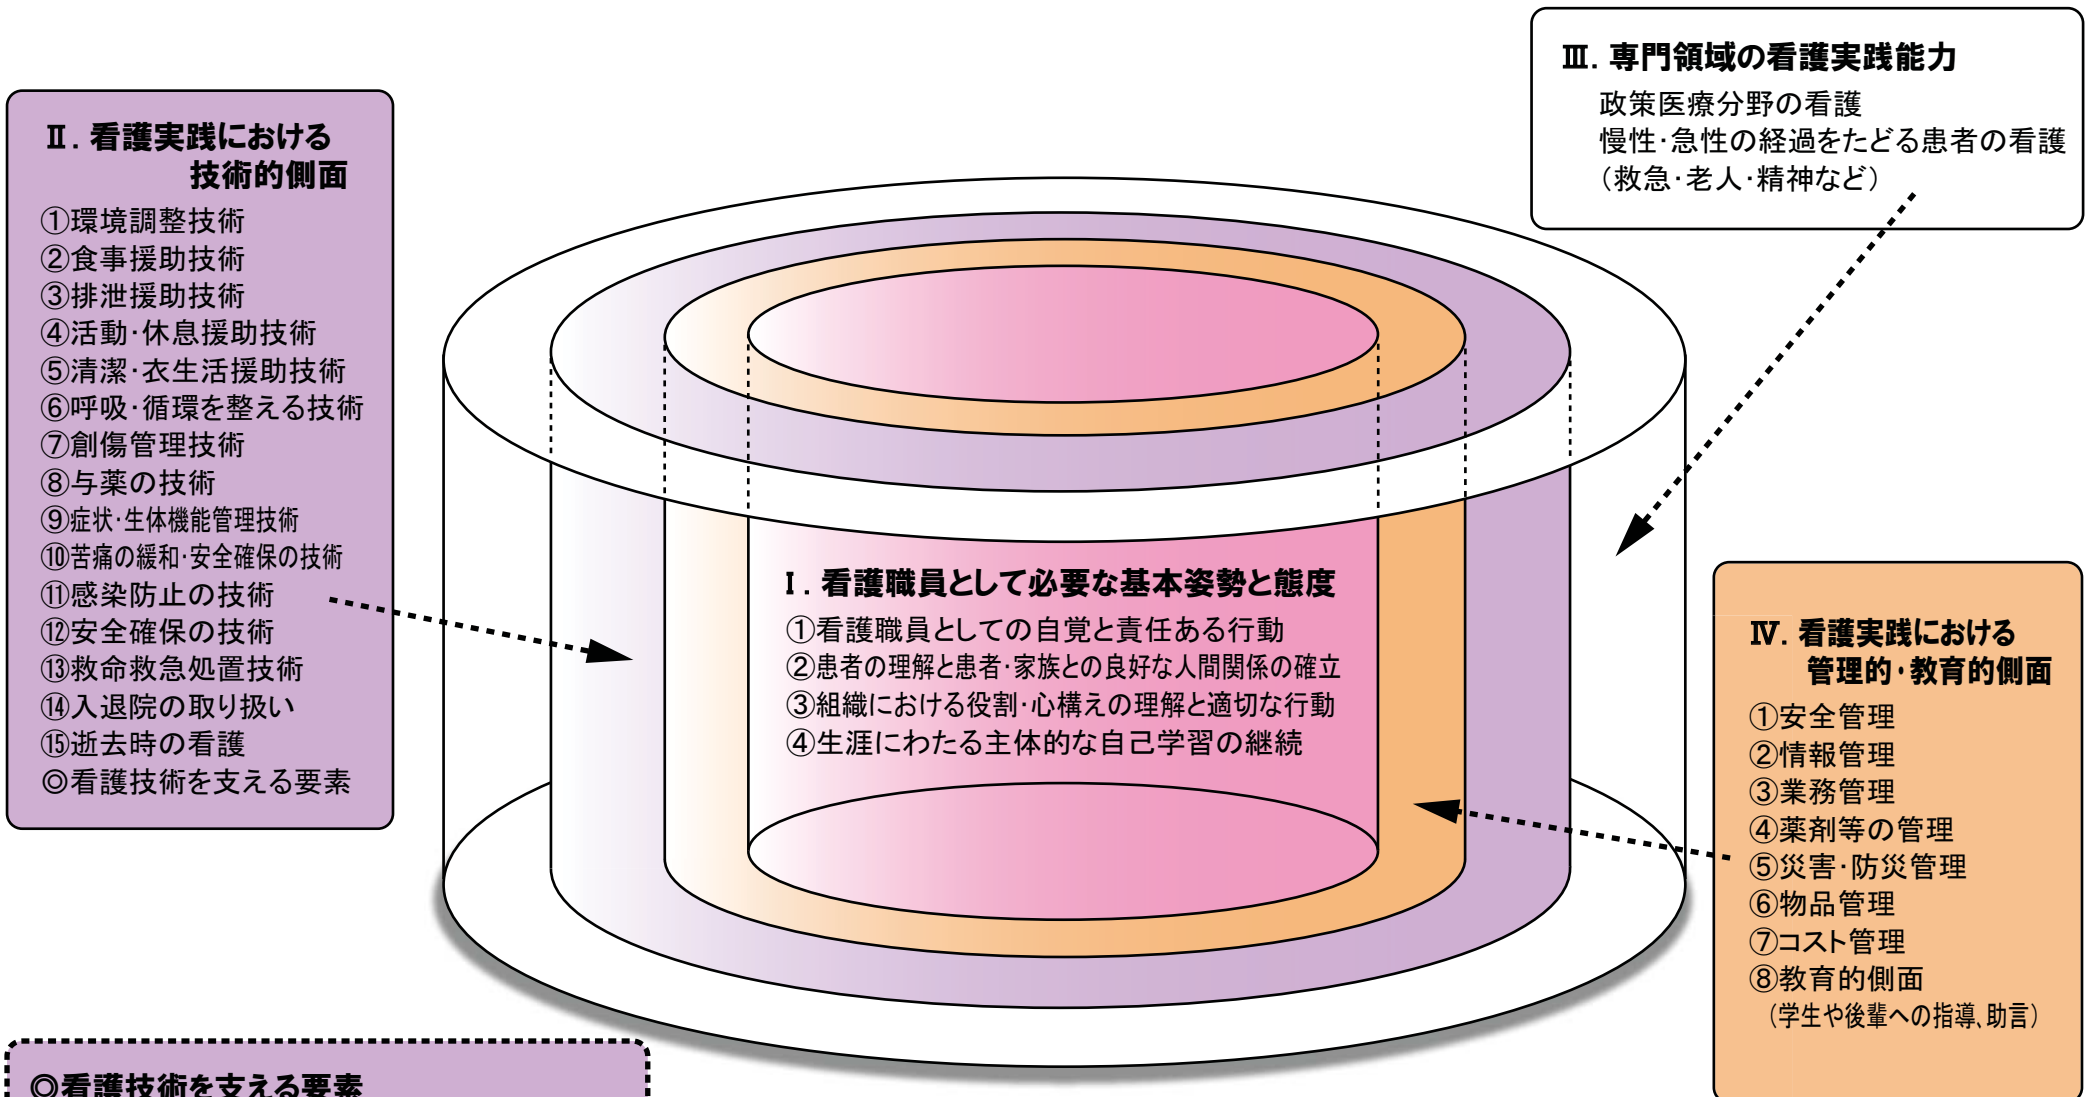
Ⅲ. 専門領域の看護実践能力
政策医療分野の看護
慢性·急性の経過をたどる患者の看護
（救急·老人·精神など）

Ⅱ. 看護実践における技術的側面
①環境調整技術
②食事援助技術
③排泄援助技術
④活動·休息援助技術
⑤清潔·衣生活援助技術
⑥呼吸·循環を整える技術
⑦創傷管理技術
⑧与薬の技術
⑨症状·生体機能管理技術
⑩苦痛の緩和·安全確保の技術
⑪感染防止の技術
⑫安全確保の技術
⑬救命救急処置技術
⑭入退院の取り扱い
⑮逝去時の看護
◎看護技術を支える要素

Ⅰ. 看護職員として必要な基本姿勢と態度
①看護職員としての自覚と責任ある行動
②患者の理解と患者·家族との良好な人間関係の確立
③組織における役割·心構えの理解と適切な行動
④生涯にわたる主体的な自己学習の継続

Ⅳ. 看護実践における管理的·教育的側面
①安全管理
②情報管理
③業務管理
④薬剤等の管理
⑤災害·防災管理
⑥物品管理
⑦コスト管理
⑧教育的側面
（学生や後輩への指導、助言）

◎看護技術を支える要素